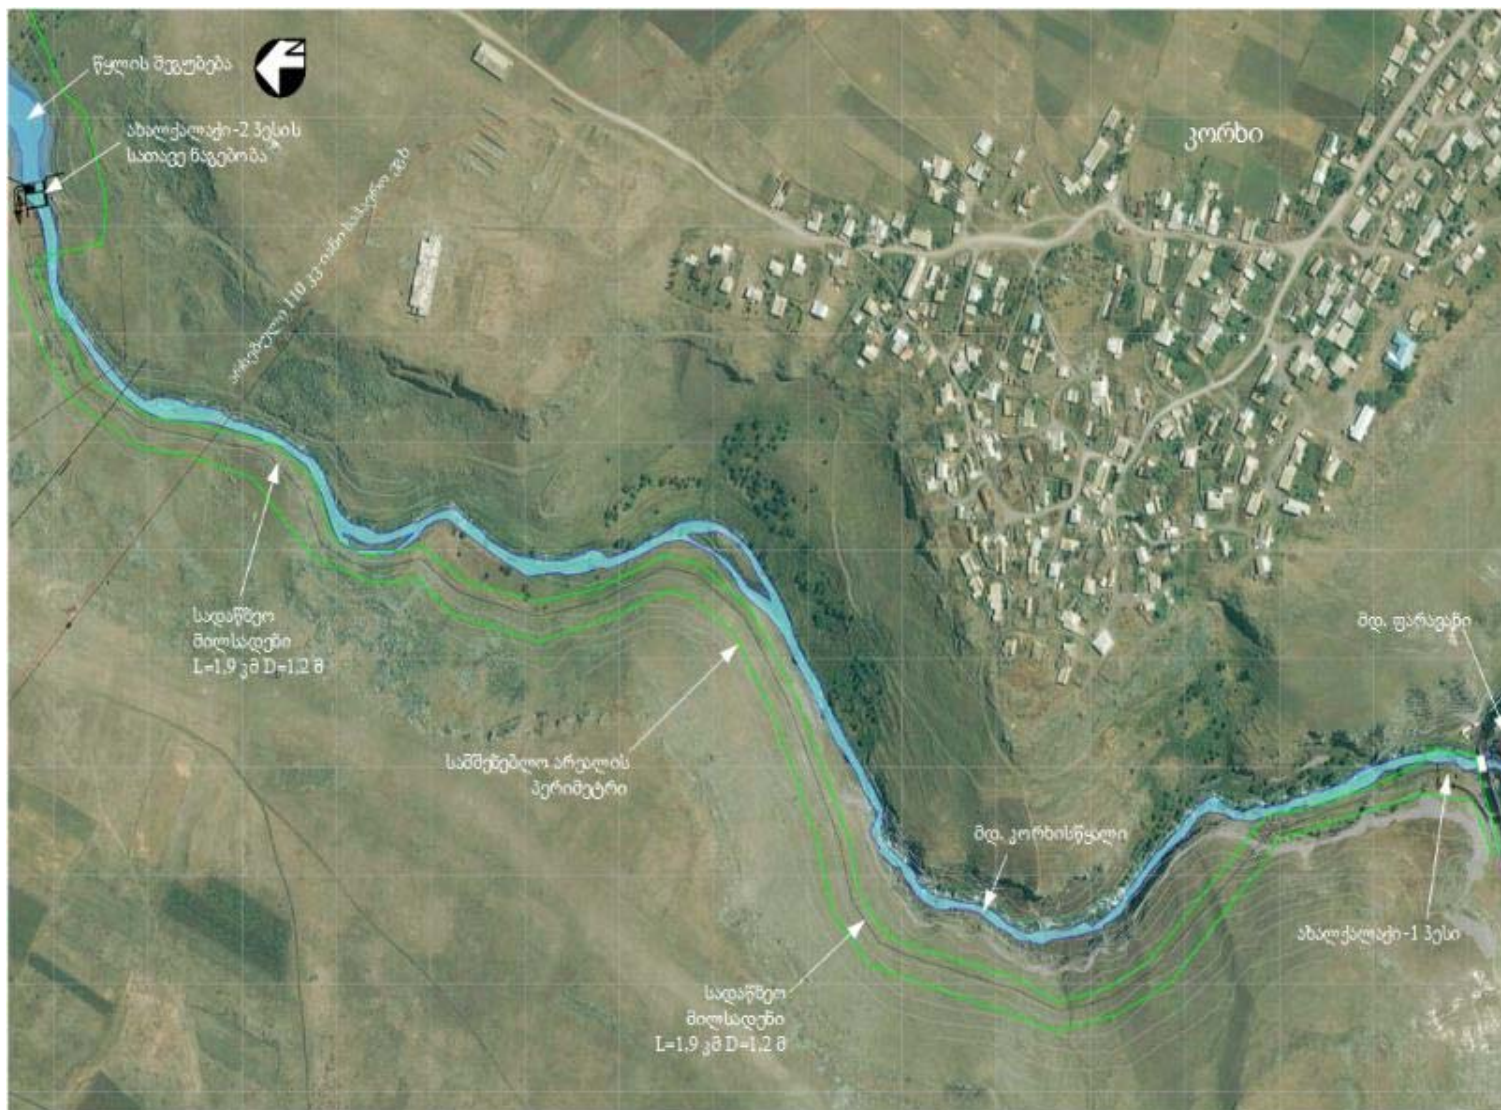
წყლის შეგუბება

ახალქალაქი-2 ჰესის სათავე ნაგებობა

ახალქალაქი 110 კვ-იანი ხაზის ეგხ

კორხი

სადაწნეო მილსადენი L=1.9 კმ D=1.2 მ

სამშენებლო არეალის პერიმეტრი

მდ. ფარავანი

მდ. კორხისწყალი

ახალქალაქი-1 ჰესი

სადაწნეო მილსადენი L=1.9 კმ D=1.2 მ